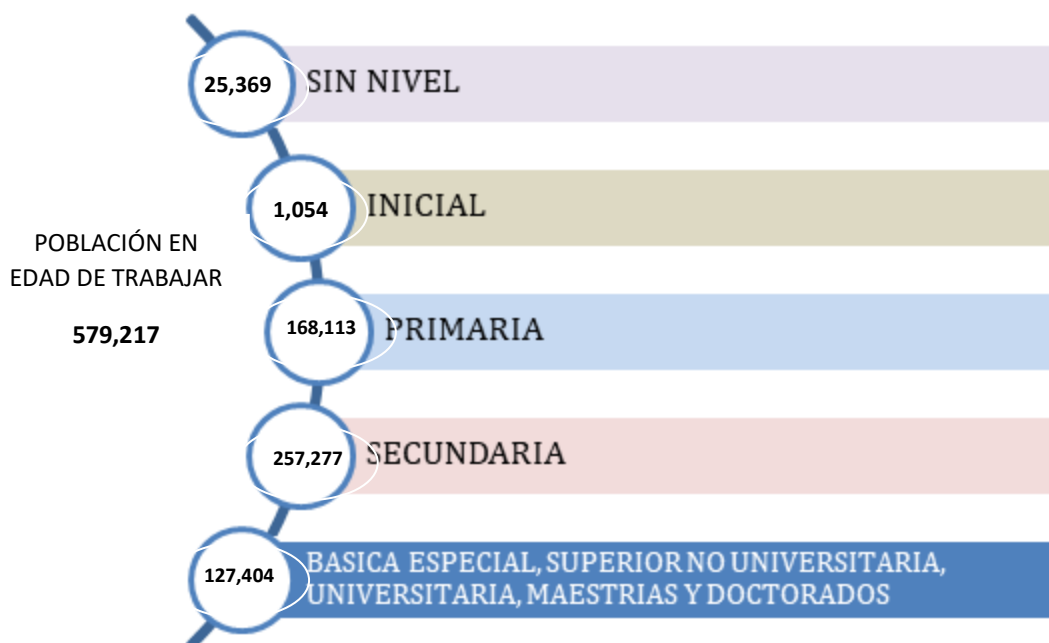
POBLACIÓN EN EDAD DE TRABAJAR

579,217

25,369 SIN NIVEL

1,054 INICIAL

168,113 PRIMARIA

257,277 SECUNDARIA

127,404 BASICA ESPECIAL, SUPERIOR NO UNIVERSITARIA, UNIVERSITARIA, MAESTRIAS Y DOCTORADOS